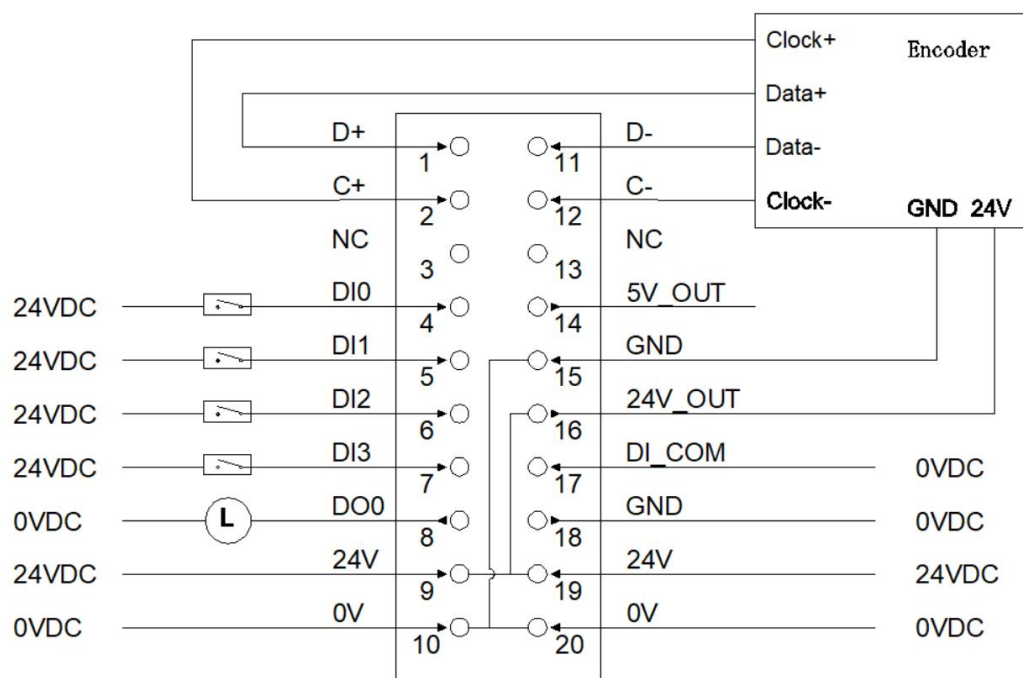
Clock+
Encoder
Data+
Data-
Clock-
GND 24V

D+
1
11
D-
C+
2
12
C-
NC
3
13
NC
24VDC
DI0
4
14
5V_OUT
24VDC
DI1
5
15
GND
24VDC
DI2
6
16
24V_OUT
24VDC
DI3
7
17
DI_COM
0VDC
0VDC
L
DO0
8
18
GND
0VDC
24VDC
24V
9
19
24V
24VDC
0VDC
0V
10
20
0V
0VDC